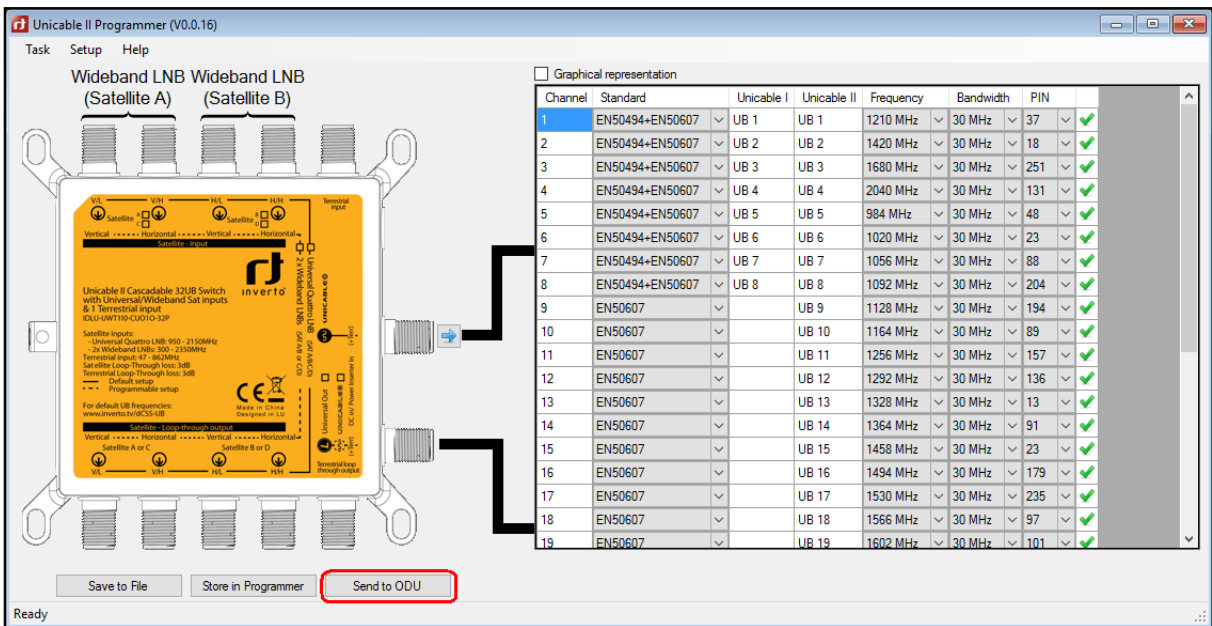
Unicable II Programmer (V0.0.16)

Task Setup Help

Wideband LNB (Satellite A) Wideband LNB (Satellite B)

V/L V/H H/L H/H Terrestrial input

Satellite A C Satellite B D

Vertical Horizontal Vertical Horizontal

Satellite - Input

Unicable II Cascadable 32UB Switch with Universal/Wideband Sat inputs & 1 Terrestrial input
IDLU-UWT110-CUO1O-32P

inverto

Satellite inputs:
- Universal Quattro LNB: 950 - 2150MHz
- 2x Wideband LNBs: 300 - 2350MHz
Terrestrial input: 47 - 862MHz
Satellite Loop-Through loss: 3dB
Terrestrial Loop-Through loss: 3dB
Default setup
Programmable setup

For default UB frequencies:
www.inverto.tv/dCSS-UB

Made in China
Designed in LU

Universal Quattro LNB
2x Wideband LNBs
UNICABLE

Universal Out
UNICABLE
DC in/ Power Inserter in

Satellite - Loop-through output
Vertical Horizontal Vertical Horizontal
Satellite A or C Satellite B or D
V/L V/H H/L H/H
Terrestrial loop through output

Graphical representation

| Channel | Standard | Unicable I | Unicable II | Frequency | Bandwidth | PIN |
|---|---|---|---|---|---|---|
| 1 | EN50494+EN50607 | UB 1 | UB 1 | 1210 MHz | 30 MHz | 37 |
| 2 | EN50494+EN50607 | UB 2 | UB 2 | 1420 MHz | 30 MHz | 18 |
| 3 | EN50494+EN50607 | UB 3 | UB 3 | 1680 MHz | 30 MHz | 251 |
| 4 | EN50494+EN50607 | UB 4 | UB 4 | 2040 MHz | 30 MHz | 131 |
| 5 | EN50494+EN50607 | UB 5 | UB 5 | 984 MHz | 30 MHz | 48 |
| 6 | EN50494+EN50607 | UB 6 | UB 6 | 1020 MHz | 30 MHz | 23 |
| 7 | EN50494+EN50607 | UB 7 | UB 7 | 1056 MHz | 30 MHz | 88 |
| 8 | EN50494+EN50607 | UB 8 | UB 8 | 1092 MHz | 30 MHz | 204 |
| 9 | EN50607 | | UB 9 | 1128 MHz | 30 MHz | 194 |
| 10 | EN50607 | | UB 10 | 1164 MHz | 30 MHz | 89 |
| 11 | EN50607 | | UB 11 | 1256 MHz | 30 MHz | 157 |
| 12 | EN50607 | | UB 12 | 1292 MHz | 30 MHz | 136 |
| 13 | EN50607 | | UB 13 | 1328 MHz | 30 MHz | 13 |
| 14 | EN50607 | | UB 14 | 1364 MHz | 30 MHz | 91 |
| 15 | EN50607 | | UB 15 | 1458 MHz | 30 MHz | 23 |
| 16 | EN50607 | | UB 16 | 1494 MHz | 30 MHz | 179 |
| 17 | EN50607 | | UB 17 | 1530 MHz | 30 MHz | 235 |
| 18 | EN50607 | | UB 18 | 1566 MHz | 30 MHz | 97 |
| 19 | EN50607 | | UB 19 | 1602 MHz | 30 MHz | 101 |

Save to File Store in Programmer Send to ODU

Ready